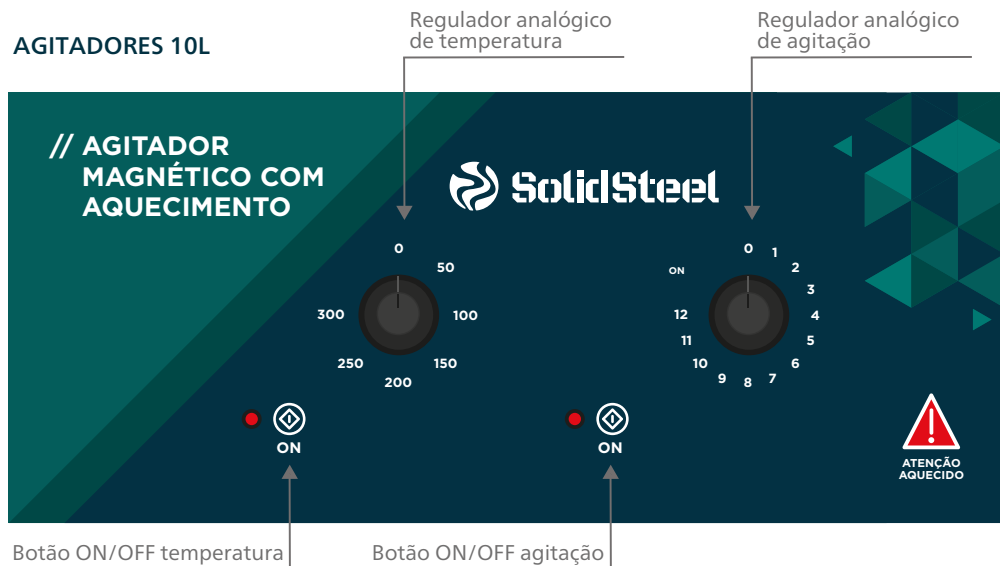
AGITADORES 10L

Regulador analógico de temperatura

Regulador analógico de agitação

// AGITADOR MAGNÉTICO COM AQUECIMENTO

SolidSteel

0
50
100
150
200
250
300

ON
0
1
2
3
4
5
6
7
8
9
10
11
12

ON

ON

ATENÇÃO AQUECIDO

Botão ON/OFF temperatura

Botão ON/OFF agitação